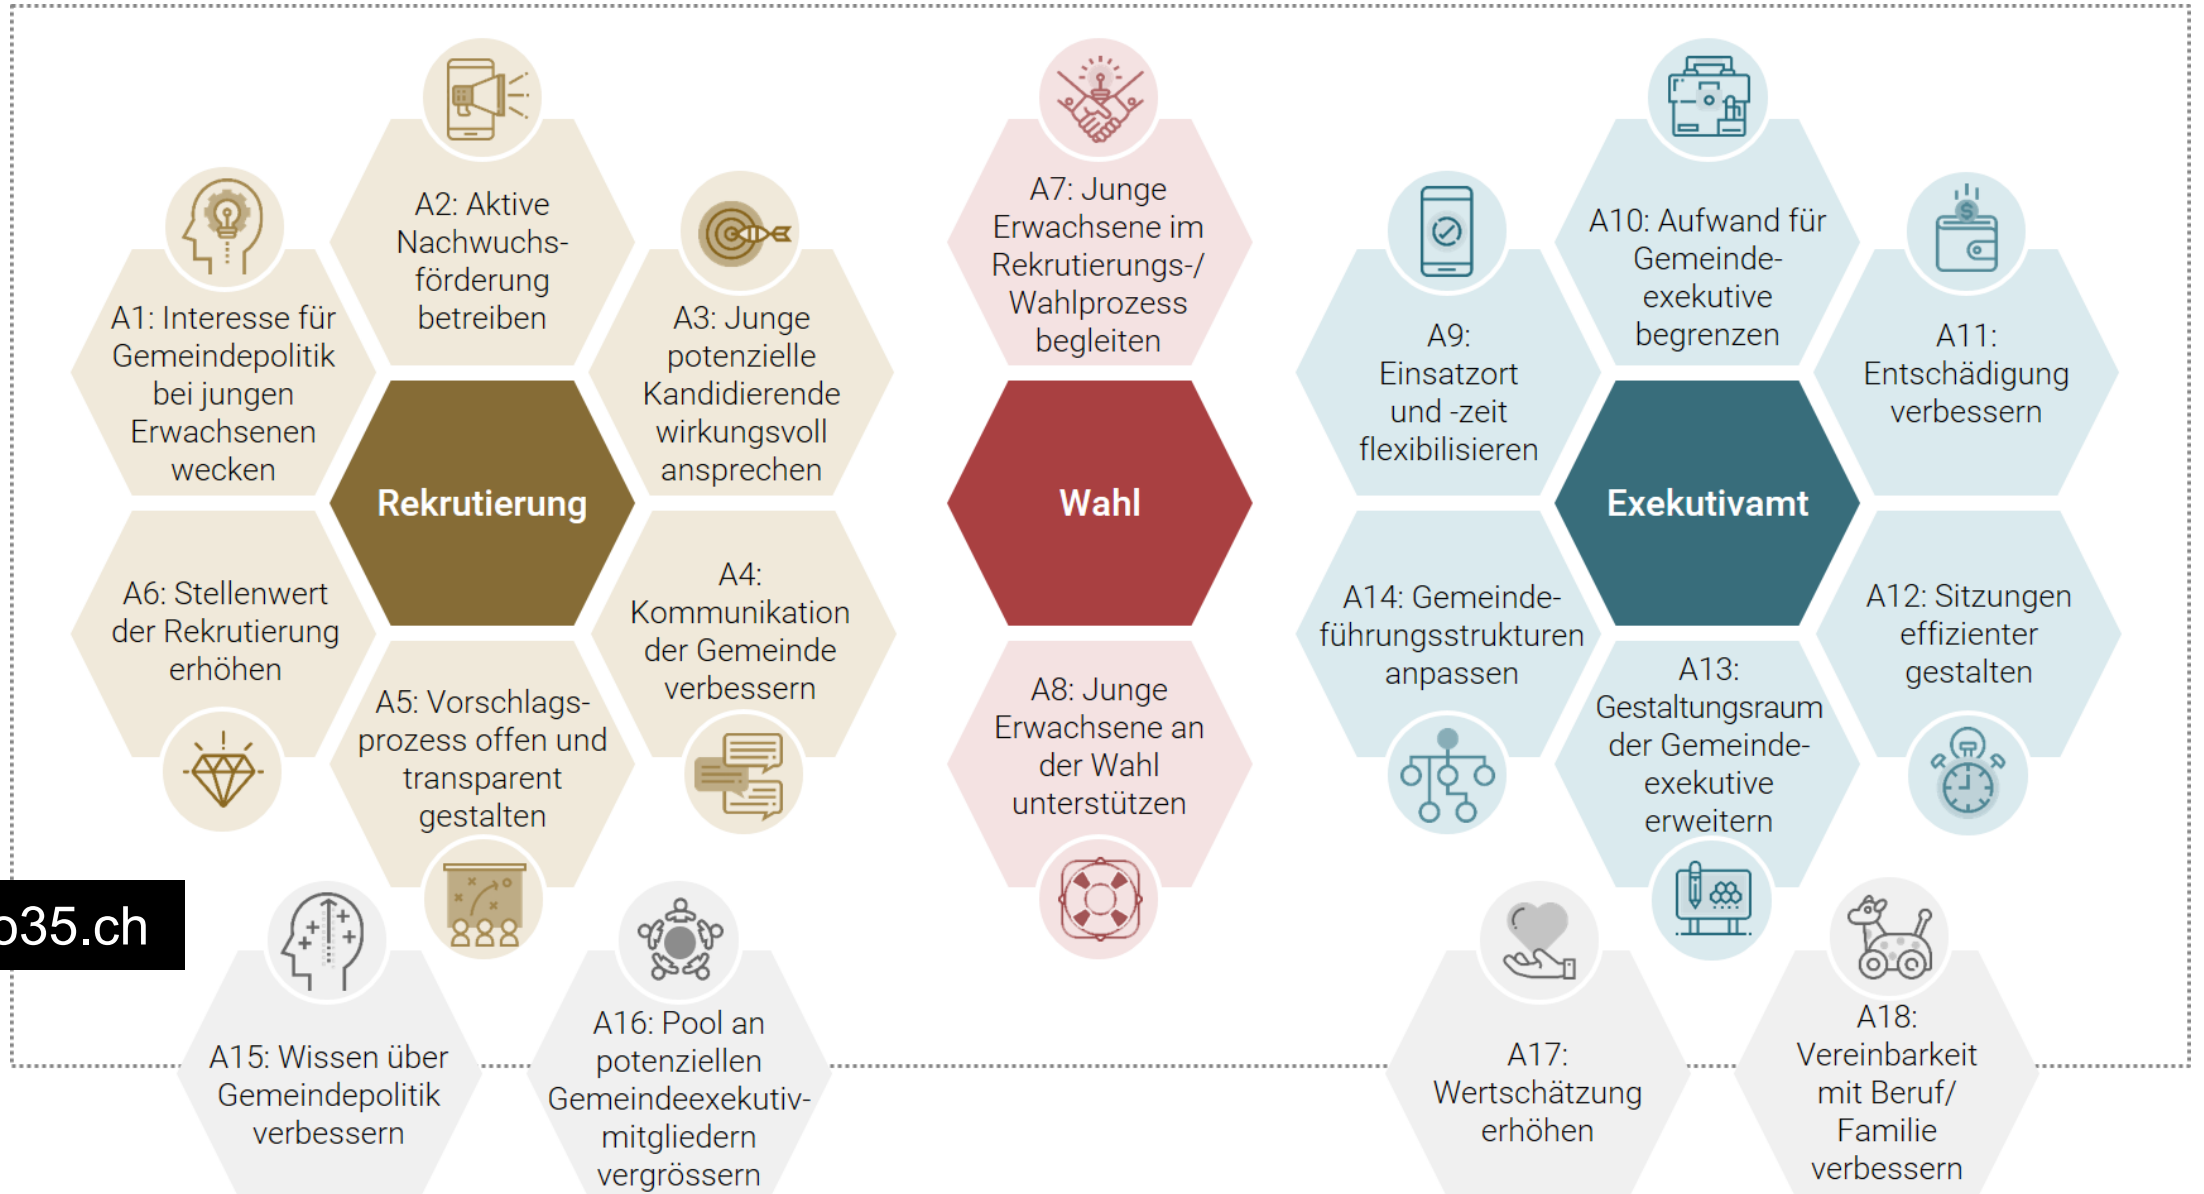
A2: Aktive Nachwuchsförderung betreiben

A1: Interesse für Gemeindepolitik bei jungen Erwachsenen wecken

A3: Junge potenzielle Kandidierende wirkungsvoll ansprechen

Rekrutierung

A6: Stellenwert der Rekrutierung erhöhen

A4: Kommunikation der Gemeinde verbessern

A5: Vorschlagsprozess offen und transparent gestalten

A7: Junge Erwachsene im Rekrutierungs-/ Wahlprozess begleiten

Wahl

A8: Junge Erwachsene an der Wahl unterstützen

A10: Aufwand für Gemeindeexekutive begrenzen

A9: Einsatzort und -zeit flexibilisieren

A11: Entschädigung verbessern

Exekutivamt

A14: Gemeindeführungsstrukturen anpassen

A12: Sitzungen effizienter gestalten

A13: Gestaltungsraum der Gemeindeexekutive erweitern

b35.ch

A15: Wissen über Gemeindepolitik verbessern

A16: Pool an potenziellen Gemeindeexekutivmitgliedern vergrössern

A17: Wertschätzung erhöhen

A18: Vereinbarkeit mit Beruf/ Familie verbessern